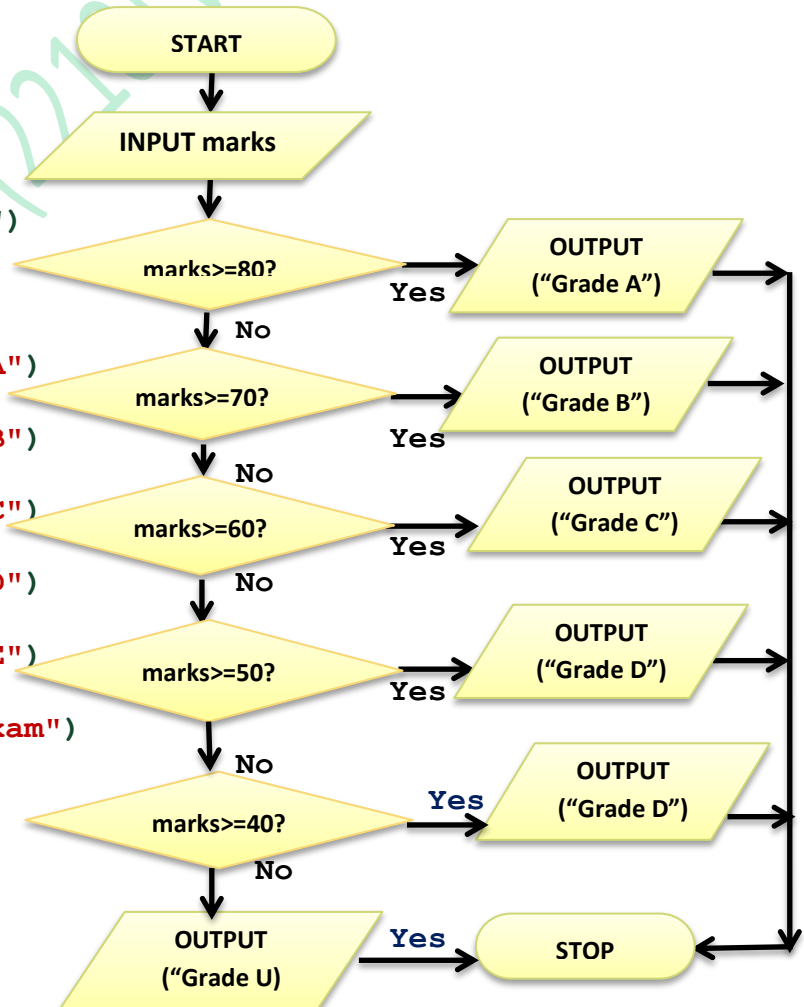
START

INPUT marks

")

marks>=80?

Yes

OUTPUT ("Grade A")

No

A")

marks>=70?

Yes

OUTPUT ("Grade B")

B")

No

C")

marks>=60?

Yes

OUTPUT ("Grade C")

D")

No

E")

marks>=50?

Yes

OUTPUT ("Grade D")

kam")

No

marks>=40?

Yes

OUTPUT ("Grade D")

No

OUTPUT ("Grade U)

Yes

STOP